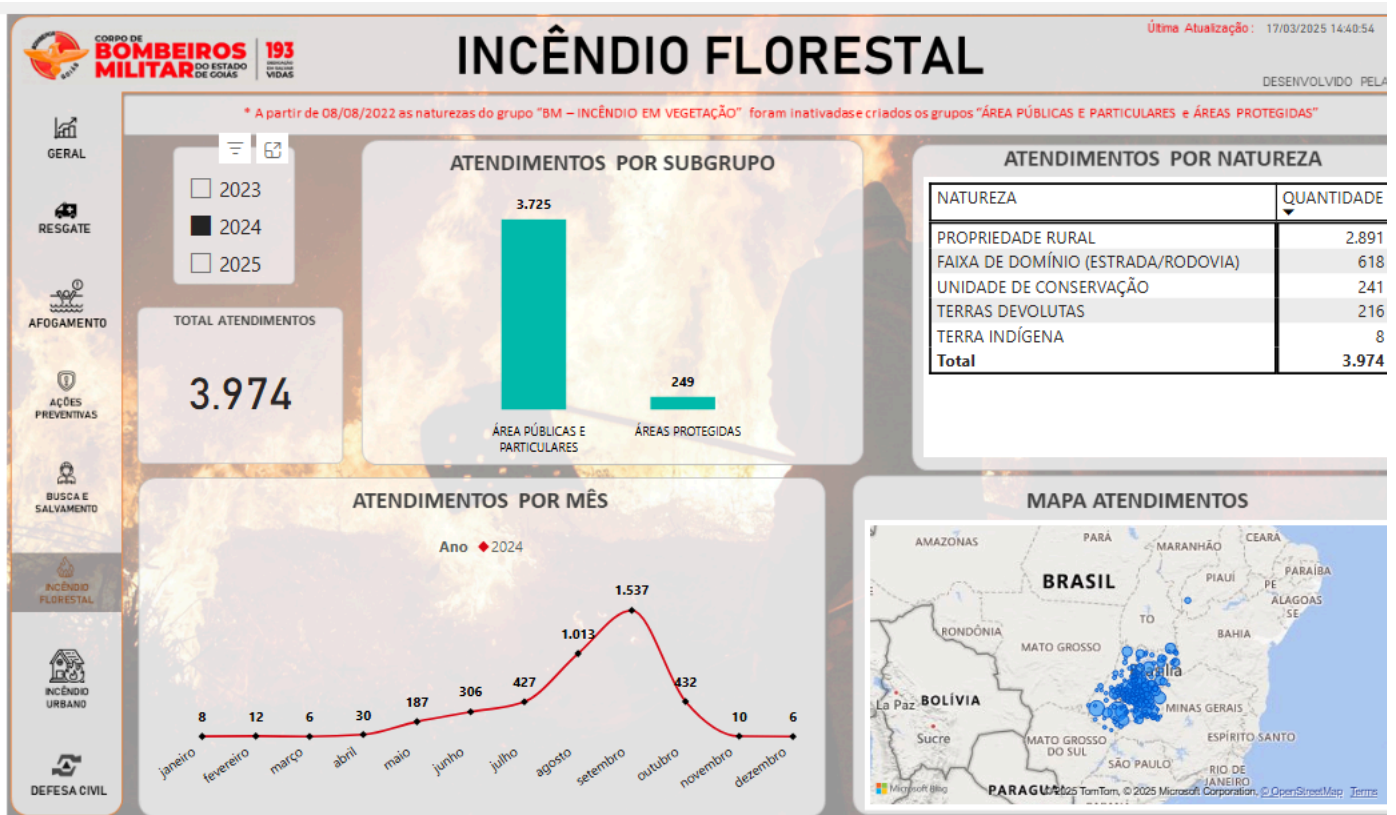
CORPO DE BOMBEIROS MILITAR DO ESTADO DE GOIÁS | 193 DEDICAÇÃO EM SALVAR VIDAS

INCÊNDIO FLORESTAL

Última Atualização: 17/03/2025 14:40:54

DESENVOLVIDO PELA

GERAL
RESGATE
AFOGAMENTO
AÇÕES PREVENTIVAS
BUSCA E SALVAMENTO
INCÊNDIO FLORESTAL
INCÊNDIO URBANO
DEFESA CIVIL

* A partir de 08/08/2022 as naturezas do grupo "BM – INCÊNDIO EM VEGETAÇÃO" foram inativadase criados os grupos "ÁREA PÚBLICAS E PARTICULARES e ÁREAS PROTEGIDAS"

2023
2024
2025

TOTAL ATENDIMENTOS
3.974

ATENDIMENTOS POR SUBGRUPO
3.725
249
ÁREA PÚBLICAS E PARTICULARES
ÁREAS PROTEGIDAS

ATENDIMENTOS POR NATUREZA

| NATUREZA | QUANTIDADE |
|---|---|
| PROPRIEDADE RURAL | 2.891 |
| FAIXA DE DOMÍNIO (ESTRADA/RODOVIA) | 618 |
| UNIDADE DE CONSERVAÇÃO | 241 |
| TERRAS DEVOLUTAS | 216 |
| TERRA INDÍGENA | 8 |
| Total | 3.974 |

ATENDIMENTOS POR MÊS
Ano ◆2024
8 12 6 30 187 306 427 1.013 1.537 432 10 6
janeiro fevereiro março abril maio junho julho agosto setembro outubro novembro dezembro

MAPA ATENDIMENTOS
AMAZONAS PARÁ MARANHÃO CEARÁ BRASIL PIAUÍ PE PARAÍBA ALAGOAS SE RONDÔNIA TO BAHIA MATO GROSSO BOLÍVIA La Paz Sucre MINAS GERAIS MATO GROSSO DO SUL ESPÍRITO SANTO SÃO PAULO RIO DE JANEIRO PARAGUAI
Microsoft Bing © 2025 TomTom, © 2025 Microsoft Corporation, © OpenStreetMap Terms